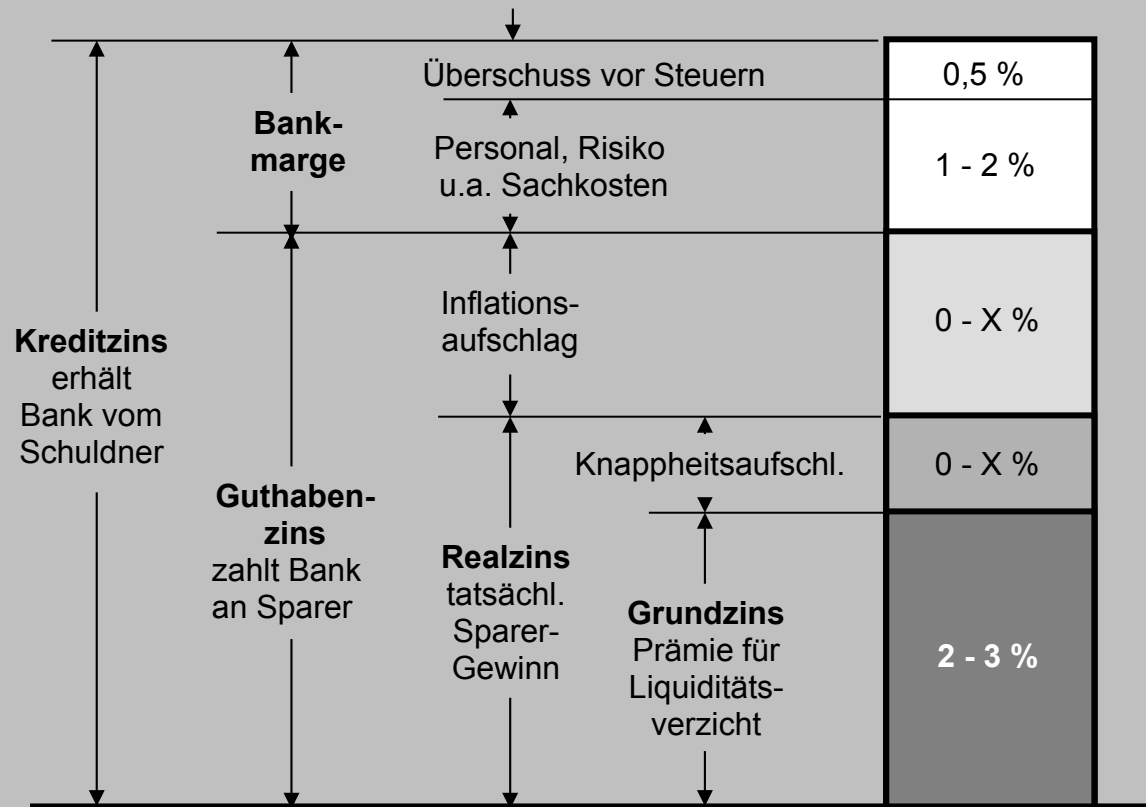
Überschuss vor Steuern

0,5 %

Bankmarge

Personal, Risiko u.a. Sachkosten

1 - 2 %

Inflationsaufschlag

0 - X %

Kreditzins erhält Bank vom Schuldner

Knappheitsaufschl.

0 - X %

Guthabenzins zahlt Bank an Sparer

Realzins tatsächl. Sparer-Gewinn

Grundzins Prämie für Liquiditätsverzicht

2 - 3 %